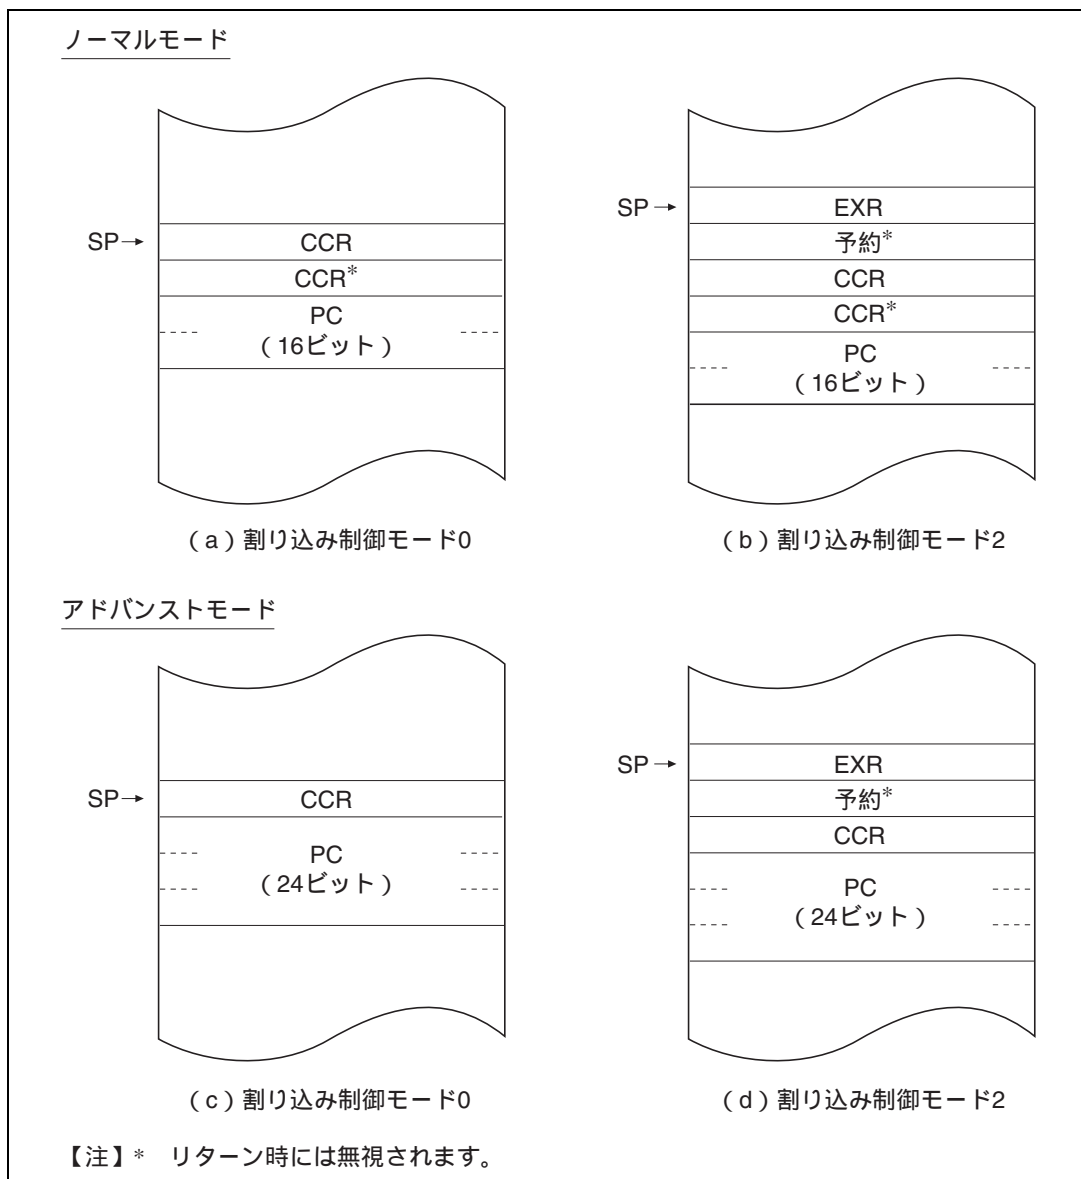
ノーマルモード

SP→
CCR
CCR*
PC
(16ビット)

(a) 割り込み制御モード0

SP→
EXR
予約*
CCR
CCR*
PC
(16ビット)

(b) 割り込み制御モード2

アドバンストモード

SP→
CCR
PC
(24ビット)

(c) 割り込み制御モード0

SP→
EXR
予約*
CCR
PC
(24ビット)

(d) 割り込み制御モード2

【注】* リターン時には無視されます。